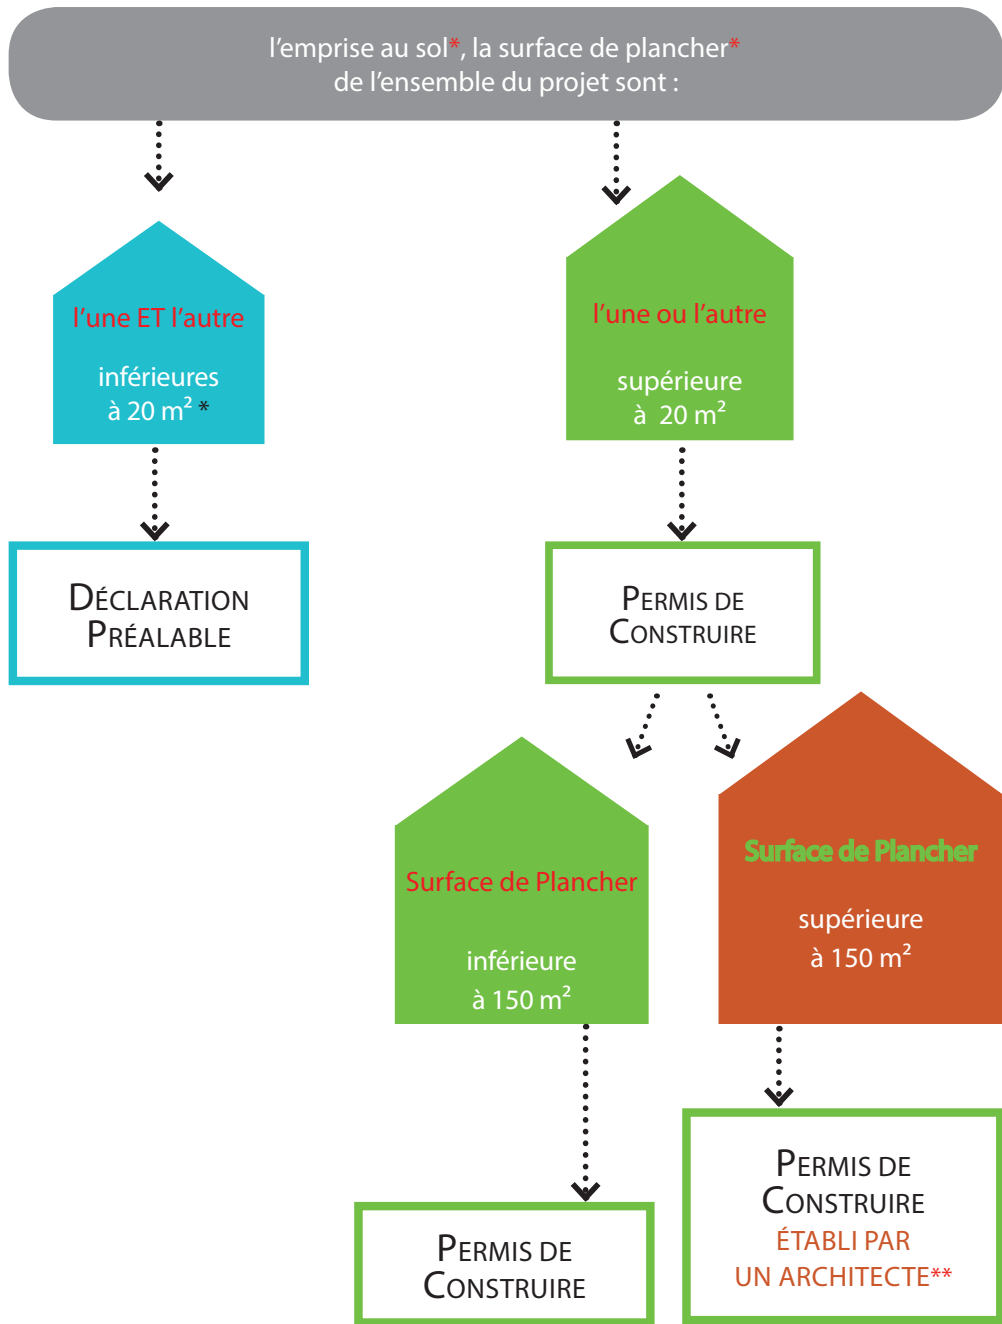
l'emprise au sol*, la surface de plancher*
de l'ensemble du projet sont :

l'une ET l'autre

inférieures
à 20 m² *

DÉCLARATION
PRÉALABLE

l'une ou l'autre

supérieure
à 20 m²

PERMIS DE
CONSTRUIRE

Surface de Plancher

inférieure
à 150 m²

PERMIS DE
CONSTRUIRE

Surface de Plancher

supérieure
à 150 m²

PERMIS DE
CONSTRUIRE
ÉTABLI PAR
UN ARCHITECTE**